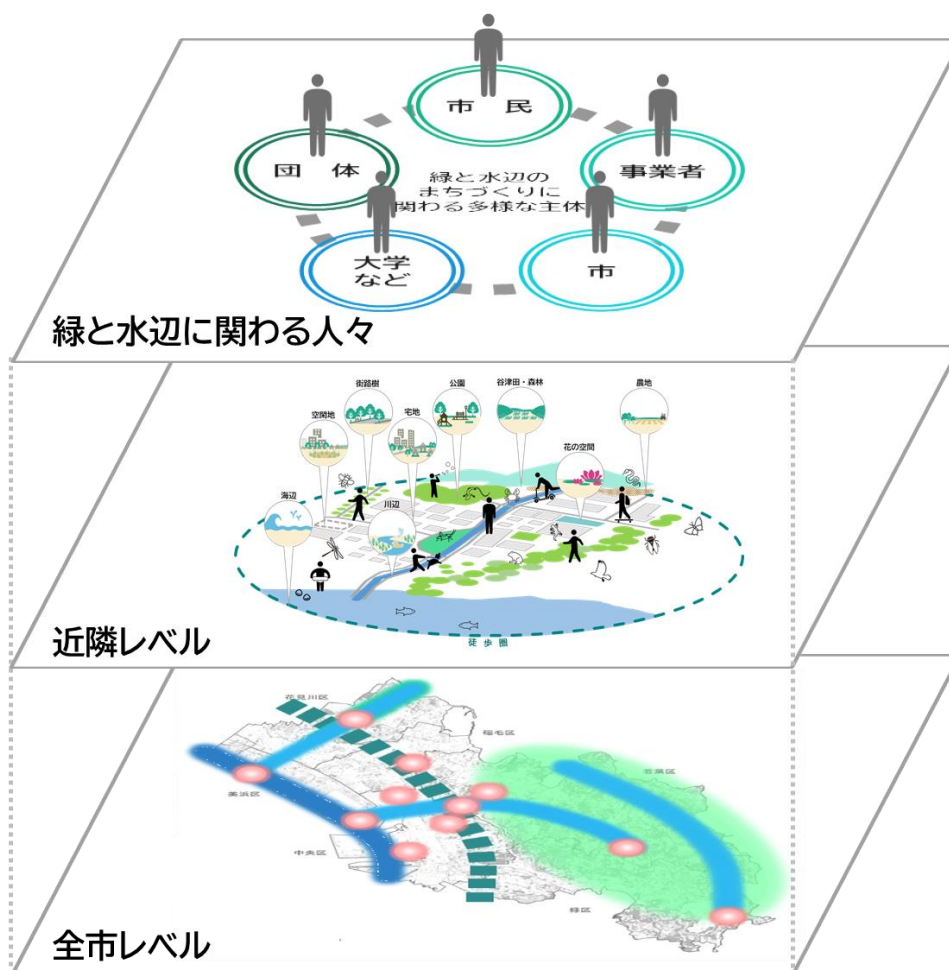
市 民

団 体

事業者

緑と水辺の
まちづくりに
関わる多様な主体

大学
など

市

緑と水辺に関わる人々

街路樹

公園

谷津田・森林

農地

空閑地

宅地

花の空間

海辺

川辺

徒歩圏

近隣レベル

花見川区

稲毛区

若葉区

美浜区

中央区

緑区

全市レベル